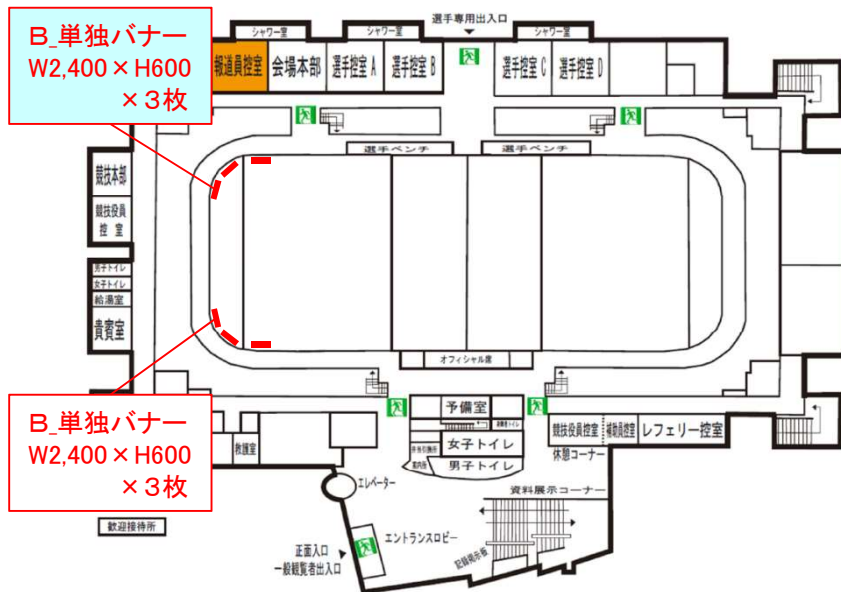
B_単独バナー
W2,400 × H600
× 3枚

シャワー室
シャワー室
選手専用出入口
シャワー室
報道員控室
会場本部
選手控室 A
選手控室 B
選手控室 C
選手控室 D

選手ベンチ
選手ベンチ

競技本部
競技役員控室
男子トイレ
女子トイレ
給湯室
貴賓室

オフィシャル席

B_単独バナー
W2,400 × H600
× 3枚

予備室
救護室
女子トイレ
男子トイレ
競技役員控室
補助員控室
レフェリー控室
休憩コーナー
エレベーター
資料展示コーナー
歓迎接待所
エントランスロビー
正面入口
一般観覧者出入口
記録掲示板